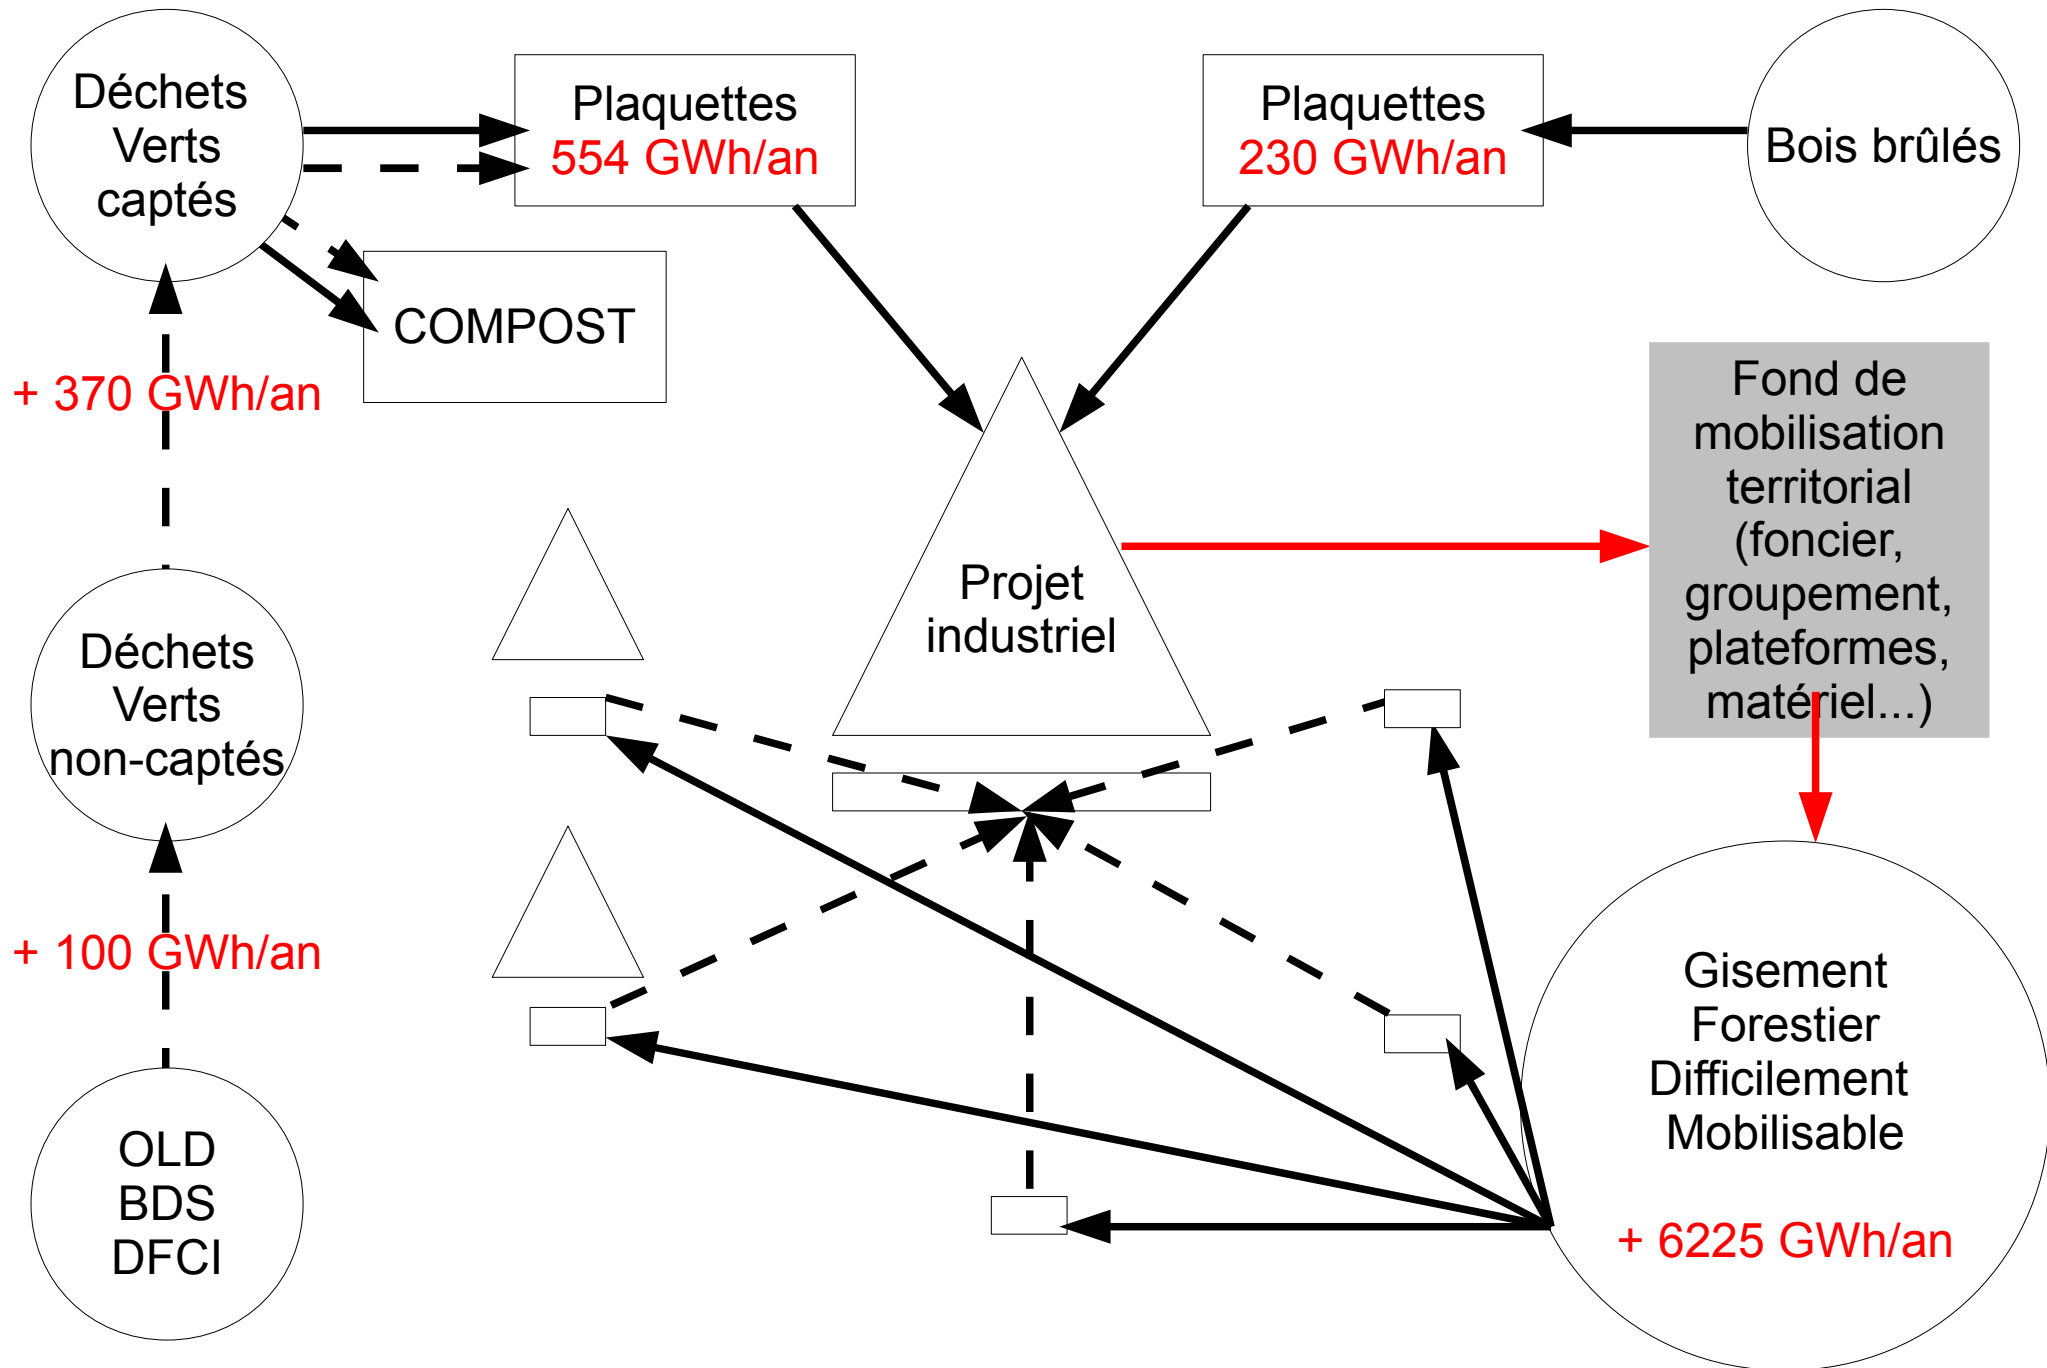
Déchets Verts captés

Plaquettes
554 GWh/an

Plaquettes
230 GWh/an

Bois brûlés

COMPOST

+ 370 GWh/an

Fond de mobilisation territorial (foncier, groupement, plateformes, matériel...)

Projet industriel

Déchets Verts non-captés

+ 100 GWh/an

Gisement Forestier Difficilement Mobilisable

+ 6225 GWh/an

OLD
BDS
DFCI